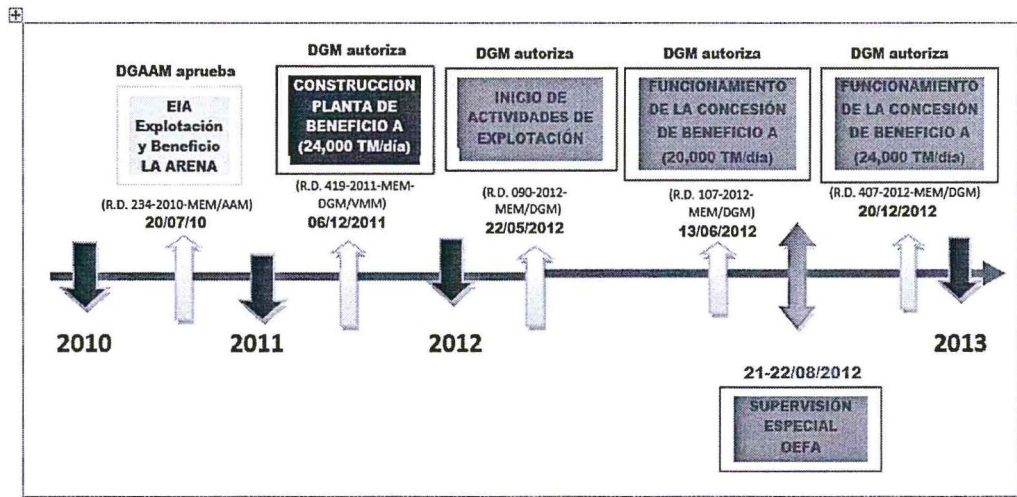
DGAAM aprueba

EIA Explotación y Beneficio LA ARENA

(R.D. 234-2010-MEM/AAM)
20/07/10

DGM autoriza

CONSTRUCCION PLANTA DE BENEFICIO A (24,000 TM/día)

(R.D. 419-2011-MEM-DGM/VMM)
06/12/2011

DGM autoriza

INICIO DE ACTIVIDADES DE EXPLOTACIÓN

(R.D. 090-2012-MEM/DGM)
22/05/2012

DGM autoriza

FUNCIONAMIENTO DE LA CONCESIÓN DE BENEFICIO A (20,000 TM/día)

(R.D. 107-2012-MEM/DGM)
13/06/2012

DGM autoriza

FUNCIONAMIENTO DE LA CONCESIÓN DE BENEFICIO A (24,000 TM/día)

(R.D. 407-2012-MEM/DGM)
20/12/2012

2010

2011

2012

2013

21-22/08/2012

SUPERVISIÓN ESPECIAL OEFA